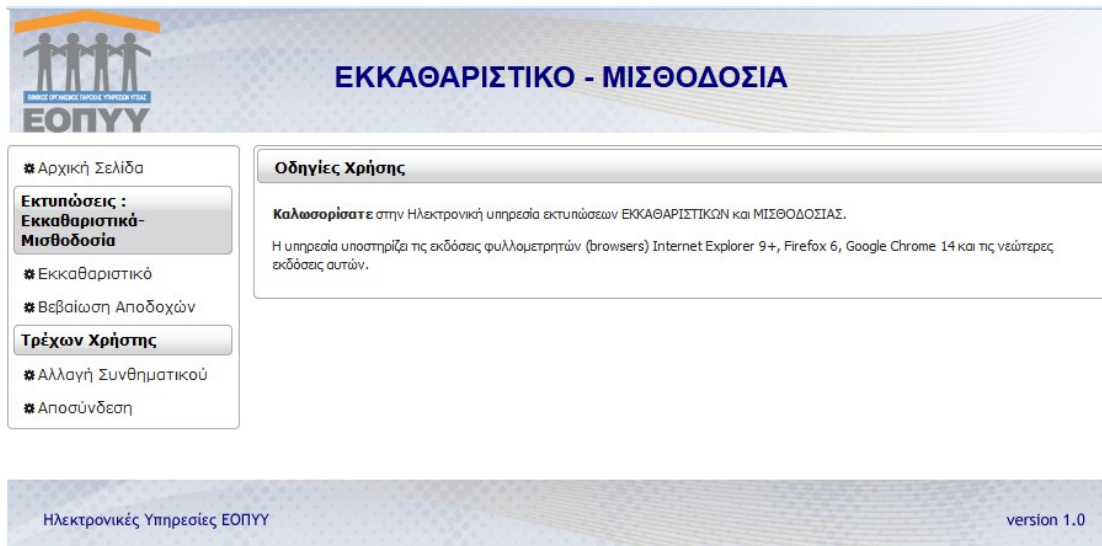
ΕΘΝΙΚΟΣ ΟΡΓΑΝΙΣΜΟΣ ΠΑΡΟΧΗΣ ΥΠΗΡΕΣΙΩΝ ΥΓΕΙΑΣ
ΕΟΠΥΥ

ΕΚΚΑΘΑΡΙΣΤΙΚΟ - ΜΙΣΘΟΔΟΣΙΑ

Αρχική Σελίδα

Εκτυπώσεις : Εκκαθαριστικά-Μισθοδοσία

Εκκαθαριστικό

Βεβαίωση Αποδοχών

Τρέχων Χρήστης

Αλλαγή Συνθηματικού

Αποσύνδεση

Οδηγίες Χρήσης

Καλωσορίσατε στην Ηλεκτρονική υπηρεσία εκτυπώσεων ΕΚΚΑΘΑΡΙΣΤΙΚΩΝ και ΜΙΣΘΟΔΟΣΙΑΣ.

Η υπηρεσία υποστηρίζει τις εκδόσεις φυλλομετρητών (browsers) Internet Explorer 9+, Firefox 6, Google Chrome 14 και τις νεώτερες εκδόσεις αυτών.

Ηλεκτρονικές Υπηρεσίες ΕΟΠΥΥ

version 1.0